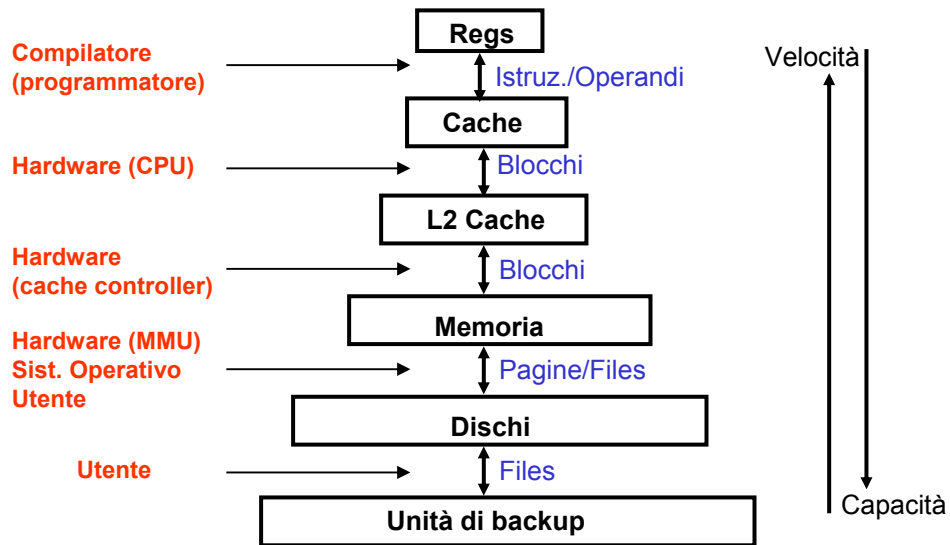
Regs

Compilatore (programmatore)

Istruz./Operandi

Velocità

Cache

Hardware (CPU)

Blocchi

L2 Cache

Hardware (cache controller)

Blocchi

Memoria

Hardware (MMU)
Sist. Operativo
Utente

Pagine/Files

Dischi

Utente

Files

Capacità

Unità di backup